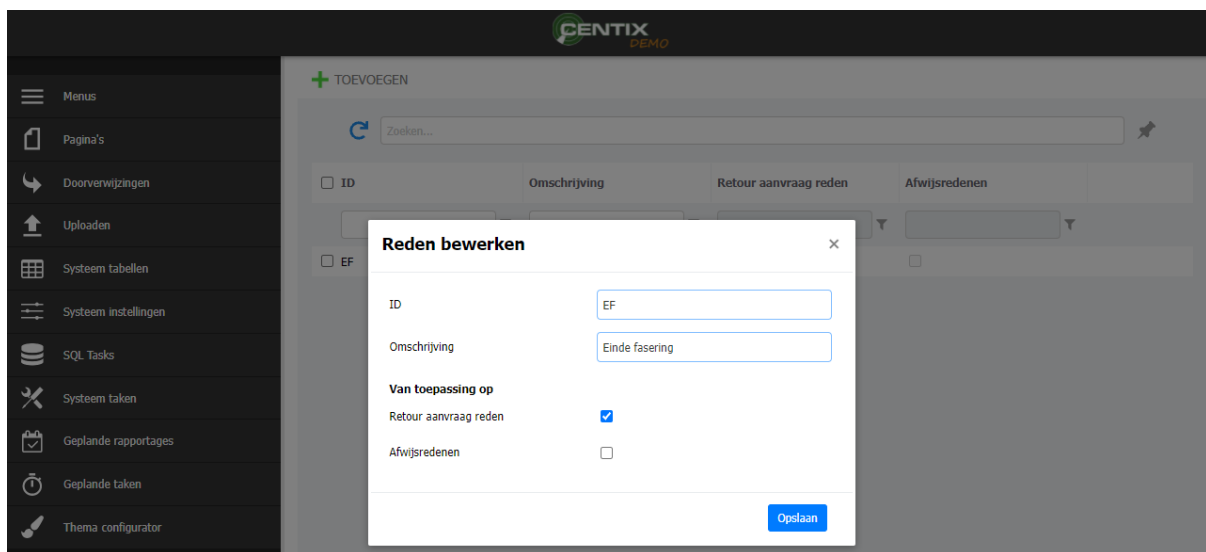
CENTIX DEMO

Menus
Pagina's
Doorverwijzingen
Uploaden
Systeem tabellen
Systeem instellingen
SQL Tasks
Systeem taken
Geplande rapportages
Geplande taken
Thema configurator

TOEVOEGEN

Zoeken...

| ID | Omschrijving | Retour aanvraag reden | Afwijsredenen |
|---|---|---|---|
| EF | | | |

Reden bewerken ×

ID EF

Omschrijving Einde fasering

Van toepassing op

Retour aanvraag reden

Afwijsredenen

Opslaan